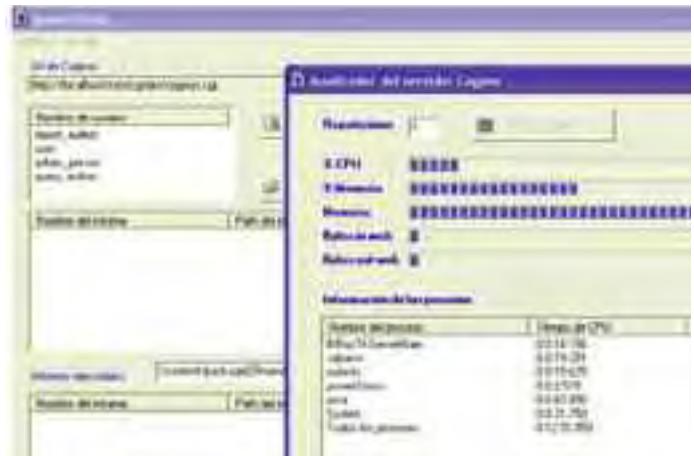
Url de Cognos
http://localhost/cognos/cognos.cgi

Nombre de cuenta
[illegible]
user
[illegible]
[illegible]

Nombre del informe | Path de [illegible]

Informes ejecutados | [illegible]

Nombre del informe | Path del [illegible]

Auditorías del servidor Cognos

Repeticiones

% CPU
% Memoria
Memoria
Bytes in web
Bytes out web

Información de los procesos

| Nombre del proceso | Tiempo de CPU |
|---|---|
| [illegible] | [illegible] |
| cognos | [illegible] |
| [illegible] | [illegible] |
| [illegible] | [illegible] |
| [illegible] | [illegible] |
| System | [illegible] |
| Todos los procesos | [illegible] |